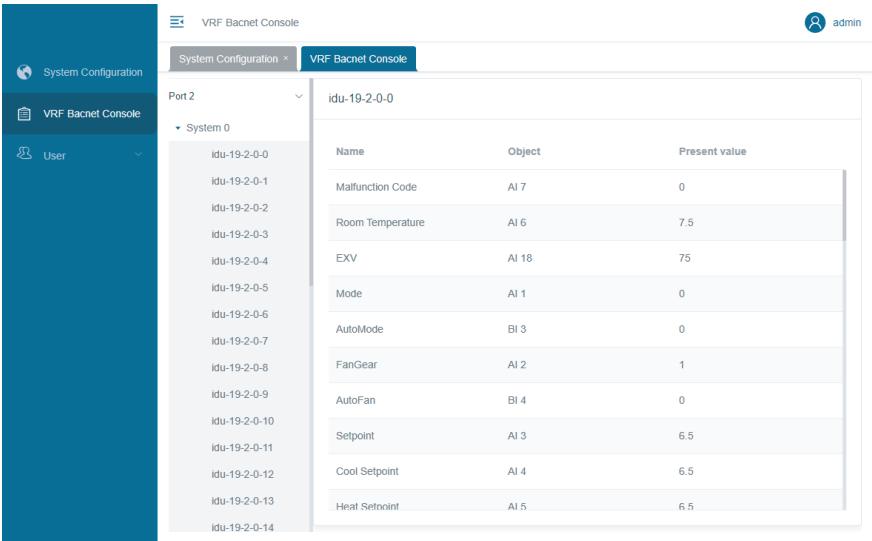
VRF Bacnet Console

admin

System Configuration ×

VRF Bacnet Console

System Configuration

VRF Bacnet Console

User

Port 2

System 0

idu-19-2-0-0
idu-19-2-0-1
idu-19-2-0-2
idu-19-2-0-3
idu-19-2-0-4
idu-19-2-0-5
idu-19-2-0-6
idu-19-2-0-7
idu-19-2-0-8
idu-19-2-0-9
idu-19-2-0-10
idu-19-2-0-11
idu-19-2-0-12
idu-19-2-0-13
idu-19-2-0-14

idu-19-2-0-0

| Name | Object | Present value |
|---|---|---|
| Malfunction Code | AI 7 | 0 |
| Room Temperature | AI 6 | 7.5 |
| EXV | AI 18 | 75 |
| Mode | AI 1 | 0 |
| AutoMode | BI 3 | 0 |
| FanGear | AI 2 | 1 |
| AutoFan | BI 4 | 0 |
| Setpoint | AI 3 | 6.5 |
| Cool Setpoint | AI 4 | 6.5 |
| Heat Setpoint | AI 5 | 6.5 |